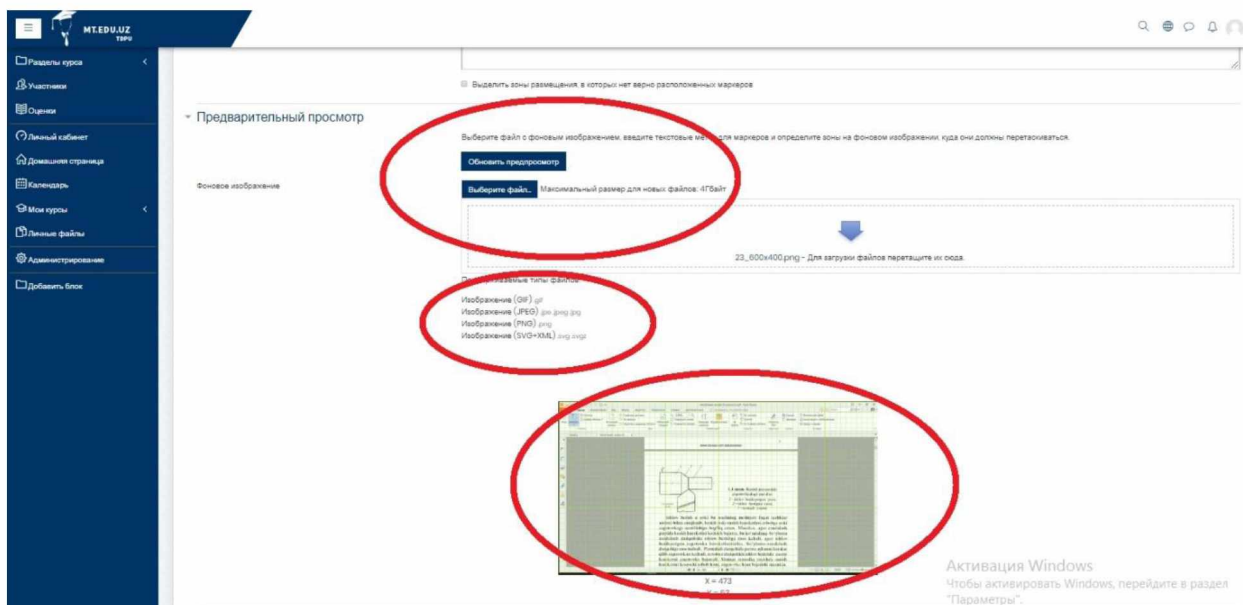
MT.EDU.UZ
TDPU

Разделы курса
Участники
Оценки
Личный кабинет
Домашняя страница
Календарь
Мои курсы
Личные файлы
Администрирование
Добавить блок

Выделить зоны размещения, в которых нет верно расположенных маркеров

Предварительный просмотр

Выберите файл с фоновым изображением, введите текстовые ме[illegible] для маркеров и определите зоны на фоновом изображении, куда они должны перетаскиваться.

Обновить предпросмотр

Фоновое изображение

Выберите файл... Максимальный размер для новых файлов: 4Гбайт

23_600x400.png - Для загрузки файлов перетащите их сюда.

П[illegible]емые типы файлов:

Изображение (GIF) .gif
Изображение (JPEG) .jpe .jpeg .jpg
Изображение (PNG) .png
Изображение (SVG+XML) .svg .svgz

X = 473

Активация Windows
Чтобы активировать Windows, перейдите в раздел "Параметры".